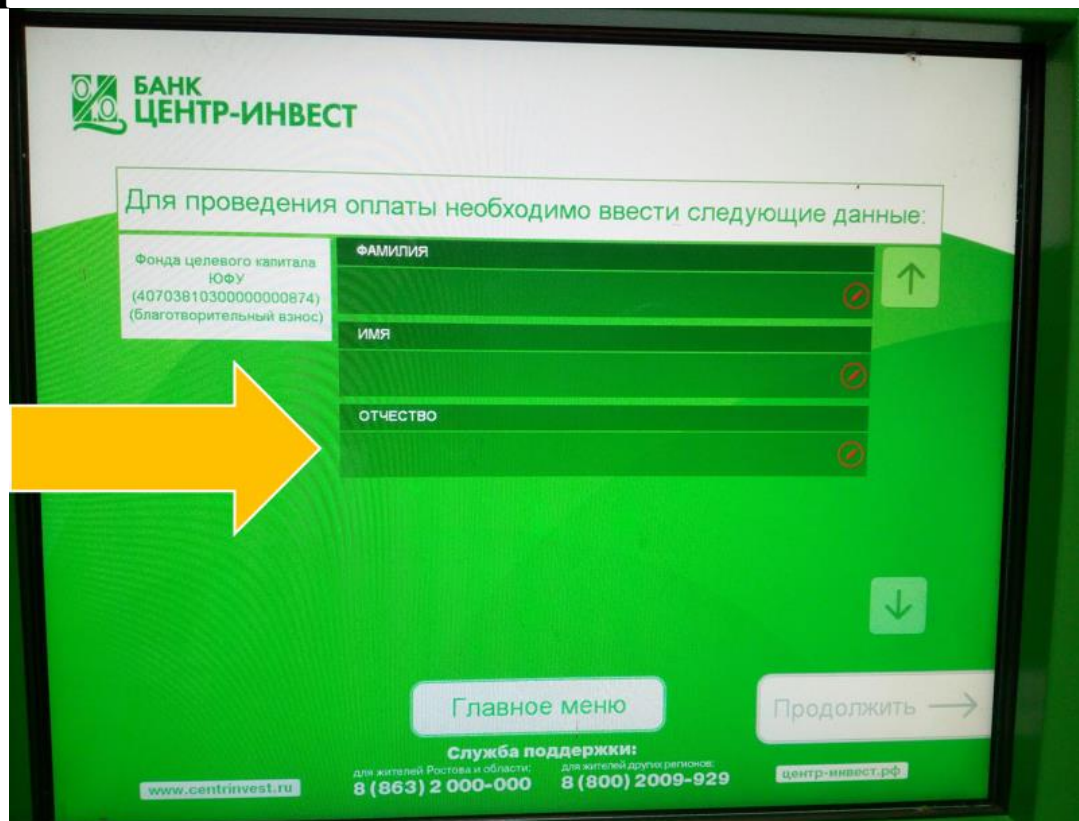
БАНК
ЦЕНТР-ИНВЕСТ

Для проведения оплаты необходимо ввести следующие данные:

Фонда целевого капитала ЮФУ (40703810300000000874) (благотворительный взнос)

ФАМИЛИЯ

ИМЯ

ОТЧЕСТВО

Главное меню

Продолжить

Служба поддержки:
для жителей Ростова и области: 8 (863) 2 000-000
для жителей других регионов: 8 (800) 2009-929

www.centrinvest.ru

центр-инвест.рф